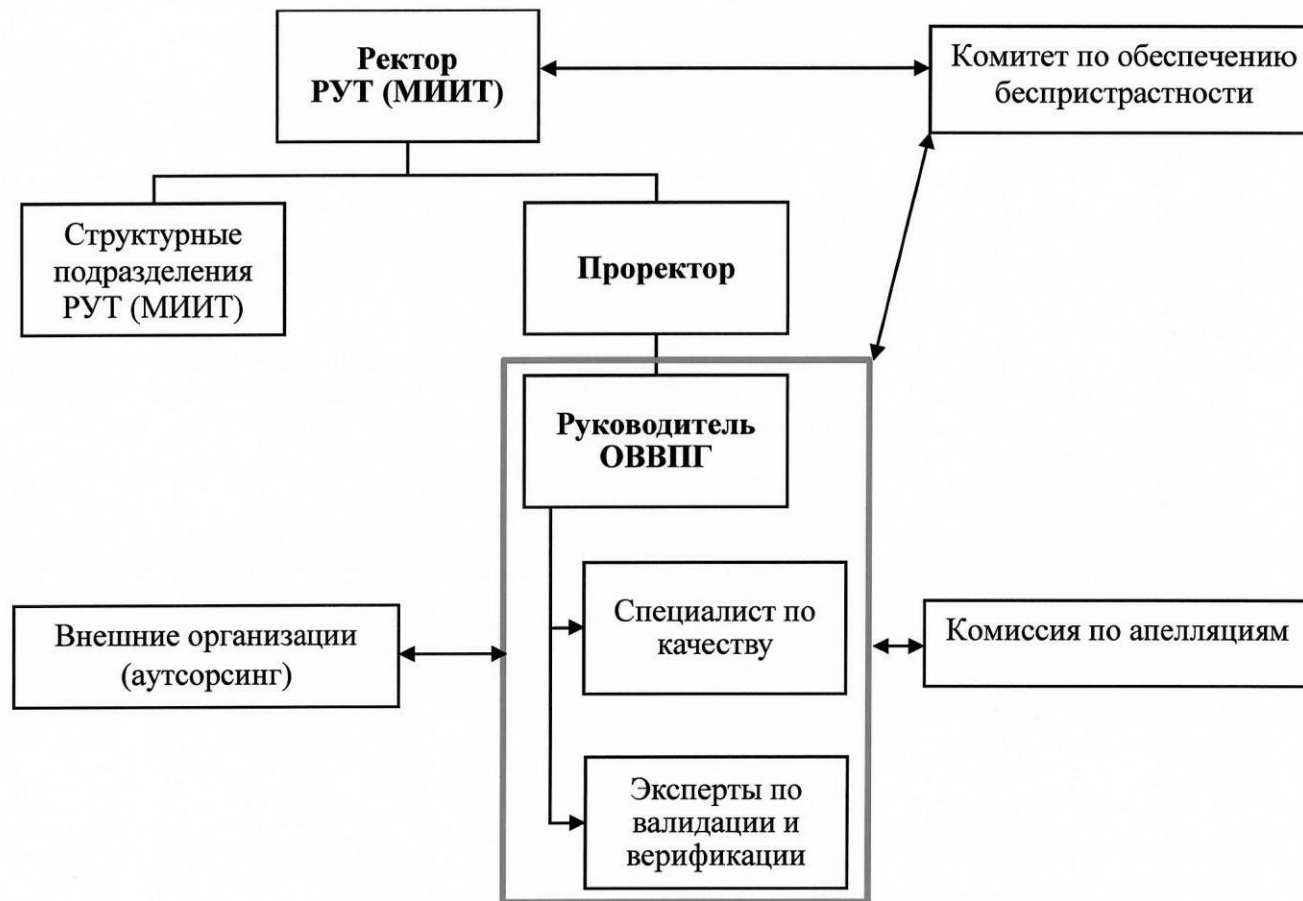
Ректор РУТ (МИИТ)

Комитет по обеспечению беспристрастности

Структурные подразделения РУТ (МИИТ)

Проректор

Руководитель ОВВПГ

Специалист по качеству

Эксперты по валидации и верификации

Внешние организации (аутсорсинг)

Комиссия по апелляциям